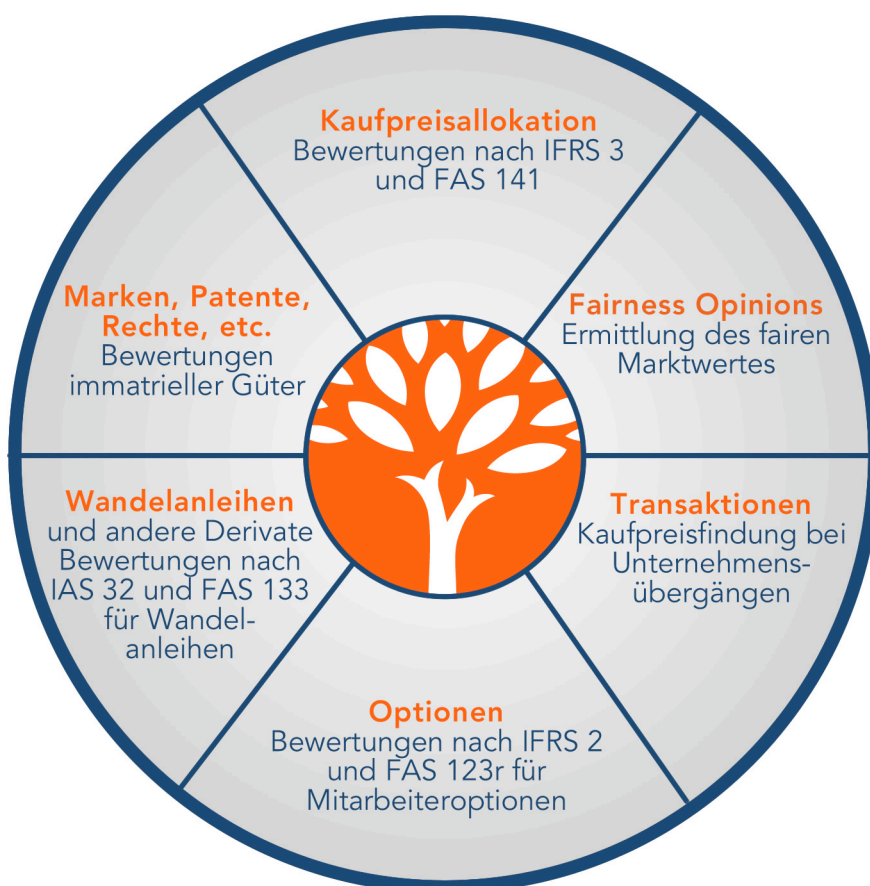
Kaufpreisallokation
Bewertungen nach IFRS 3 und FAS 141

Fairness Opinions
Ermittlung des fairen Marktwertes

Transaktionen
Kaufpreisfindung bei Unternehmensübergängen

Optionen
Bewertungen nach IFRS 2 und FAS 123r für Mitarbeiteroptionen

Wandelanleihen
und andere Derivate Bewertungen nach IAS 32 und FAS 133 für Wandelanleihen

Marken, Patente, Rechte, etc.
Bewertungen immatrieller Güter